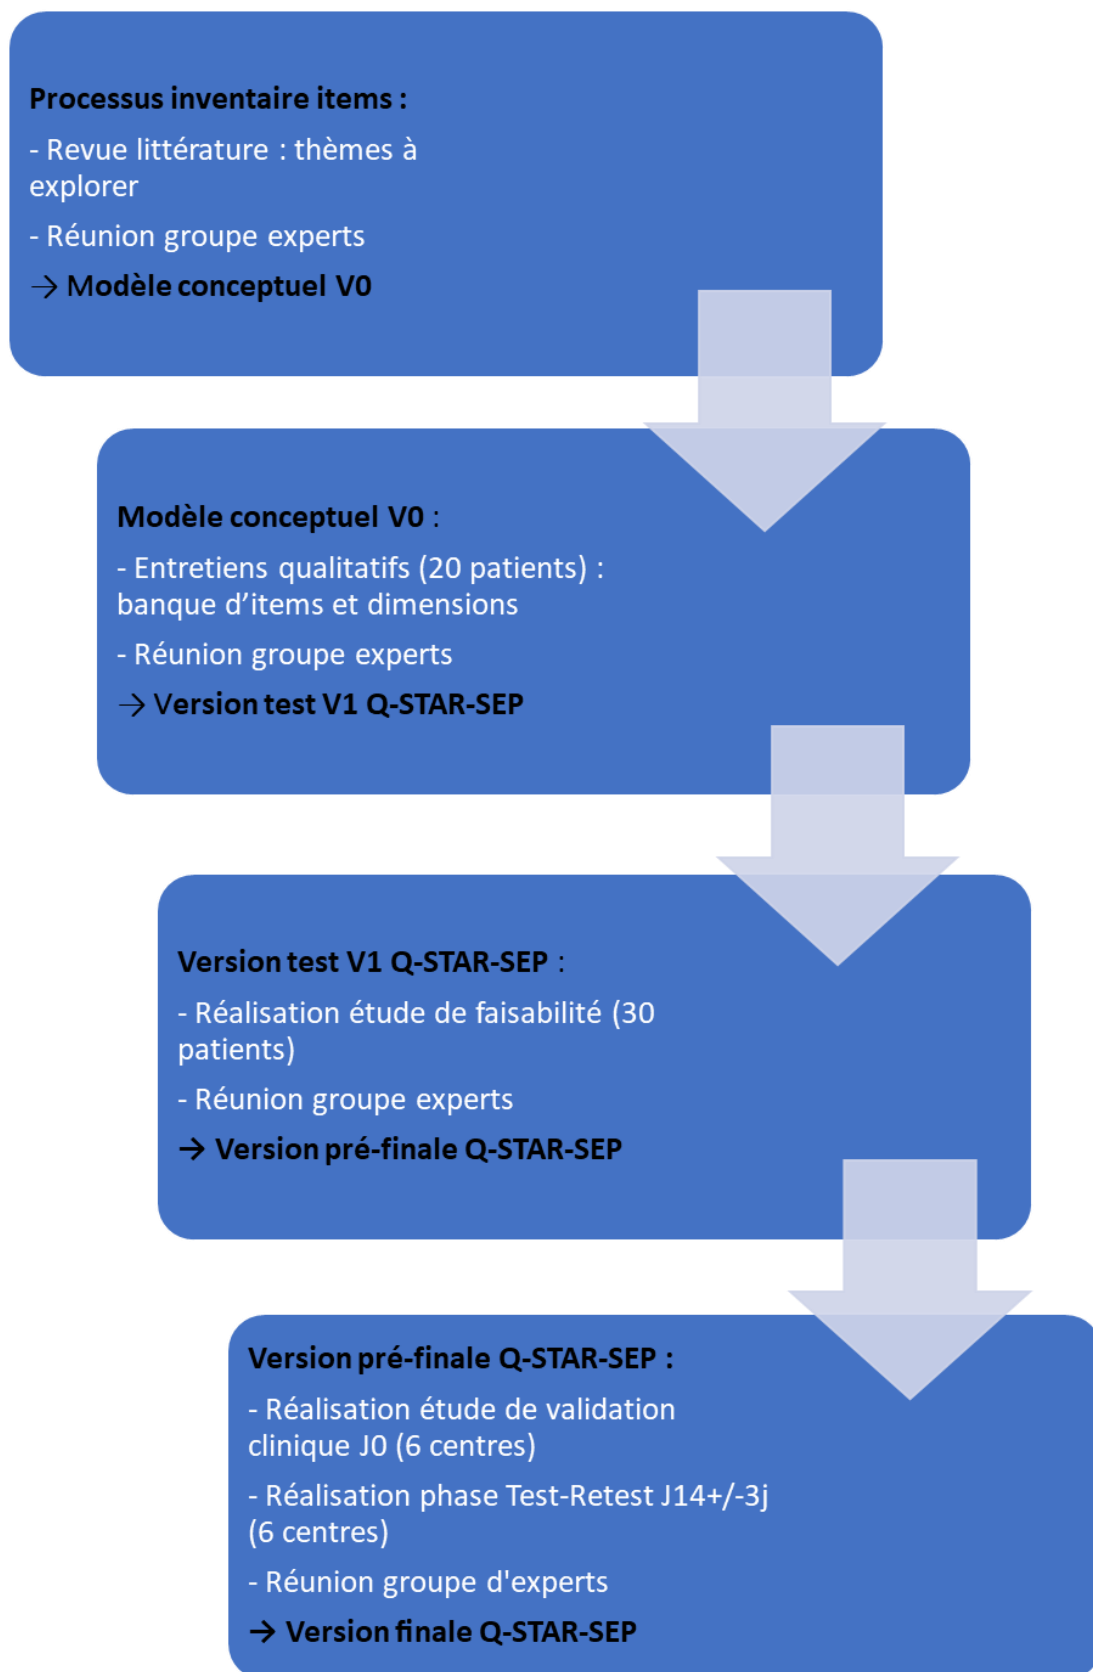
Processus inventaire items :

- Revue littérature : thèmes à explorer

- Réunion groupe experts

→ Modèle conceptuel V0

Modèle conceptuel V0 :

- Entretiens qualitatifs (20 patients) : banque d'items et dimensions

- Réunion groupe experts

→ Version test V1 Q-STAR-SEP

Version test V1 Q-STAR-SEP :

- Réalisation étude de faisabilité (30 patients)

- Réunion groupe experts

→ Version pré-finale Q-STAR-SEP

Version pré-finale Q-STAR-SEP :

- Réalisation étude de validation clinique J0 (6 centres)

- Réalisation phase Test-Retest J14+/-3j (6 centres)

- Réunion groupe d'experts

→ Version finale Q-STAR-SEP